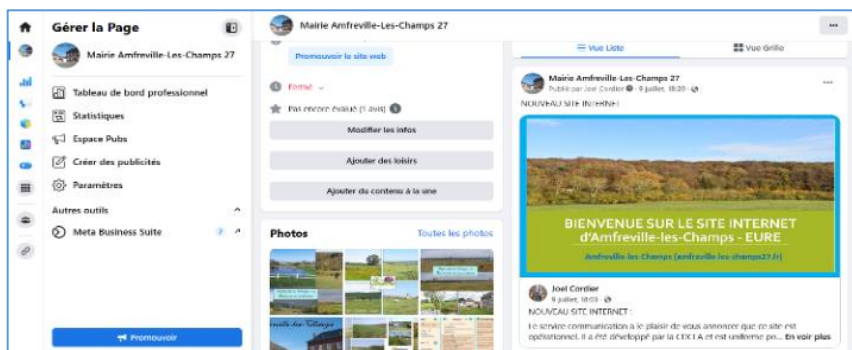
Gérer la Page

Mairie Amfreville-Les-Champs 27

Tableau de bord professionnel

Statistiques

Espace Pubs

Créer des publicités

Paramètres

Autres outils

Meta Business Suite

Promouvoir

Mairie Amfreville-Les-Champs 27

Promouvoir le site web

Fermé

Pas encore évalué (1 avis)

Modifier les infos

Ajouter des loisirs

Ajouter du contenu à la une

Photos

Toutes les photos

Vue Liste

Vue Grille

Mairie Amfreville-Les-Champs 27

Publié par Joel Cordier · 9 juillet, 10:20 ·

NOUVEAU SITE INTERNET

BIENVENUE SUR LE SITE INTERNET d'Amfreville-les-Champs - EURE

Amfreville les Champs (amfreville-les-champs27.fr)

Joel Cordier

9 juillet, 10:03 ·

NOUVEAU SITE INTERNET :

Le service communication a le plaisir de vous annoncer que ce site est opérationnel. Il a été développé par la CDC1A et est uniforme po... En voir plus